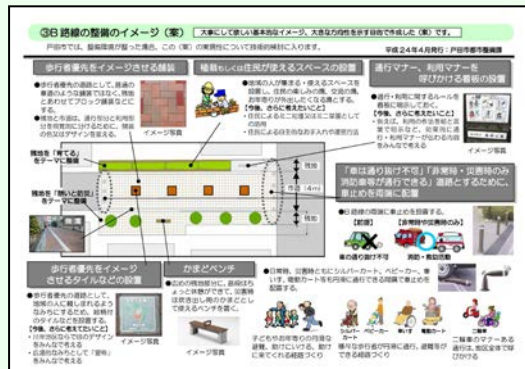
③B 路線の整備のイメージ（案）　大事にして欲しい基本的なイメージ。大きな方向性を示す目的で作成した（案）です。

戸田市では、整備実施が整った場合、この（案）の実現性について技術的検討に入ります。

平成24年4月発行：戸田市都市整備課

歩行者優先をイメージさせる舗装

●歩行者優先の道路として、路面の素材のような舗装ではなく、植栽とあわせてブロック舗装などにする。
●植栽帯の部分は、通り抜けと利用形態を想定するなど、開放的なデザインを考える。

イメージ写真

植栽もしくは住民が使えるスペースの設置

●地域の人が集まる・使えるスペースを設置し、住民の楽しみの場、交流の場、お年寄りが休息したりする場所とする。
【今後、さらに考えたいこと】
・住民による花の植栽など［illegible］
・住民による住民のための［illegible］

通行マナー、利用マナーを呼びかける看板の設置

●通行・利用に関するルールを看板に表示しておく。
【今後、さらに考えたいこと】
・［illegible］

イメージ写真

植栽が「育てる」をテーマに植栽

植栽が「静かと彩」をテーマに植栽

「車は通り抜け不可」「非常時・災害時のみ消防車等が通行できる」道路とするために、車止めを両端に設置

●街路の両端に車止めを設置する。

車は通り抜け不可　消防・救急搬送

歩行者優先をイメージさせるタイルなどの設置

●歩行者優先の道路として、地域の人に親しまれるようなものにするため、地域のイメージなどを設置する。
【今後、さらに考えたいこと】
・［illegible］

イメージ写真

かまどベンチ

●非常時に使用できるよう、災害時は炊き出し用のかまどとして使えるベンチを置く。

イメージ写真

●日常時、災害時ともにシルバーカート、ベビーカー、車いす、電動カート等も利用に適切で安全に通行できる路面を整える。

子どもやお年寄りの方など、誰もが安心して利用できる

シルバーカー　ベビーカー　車いす　電動カート　二輪車

二輪車のマナーを呼びかける